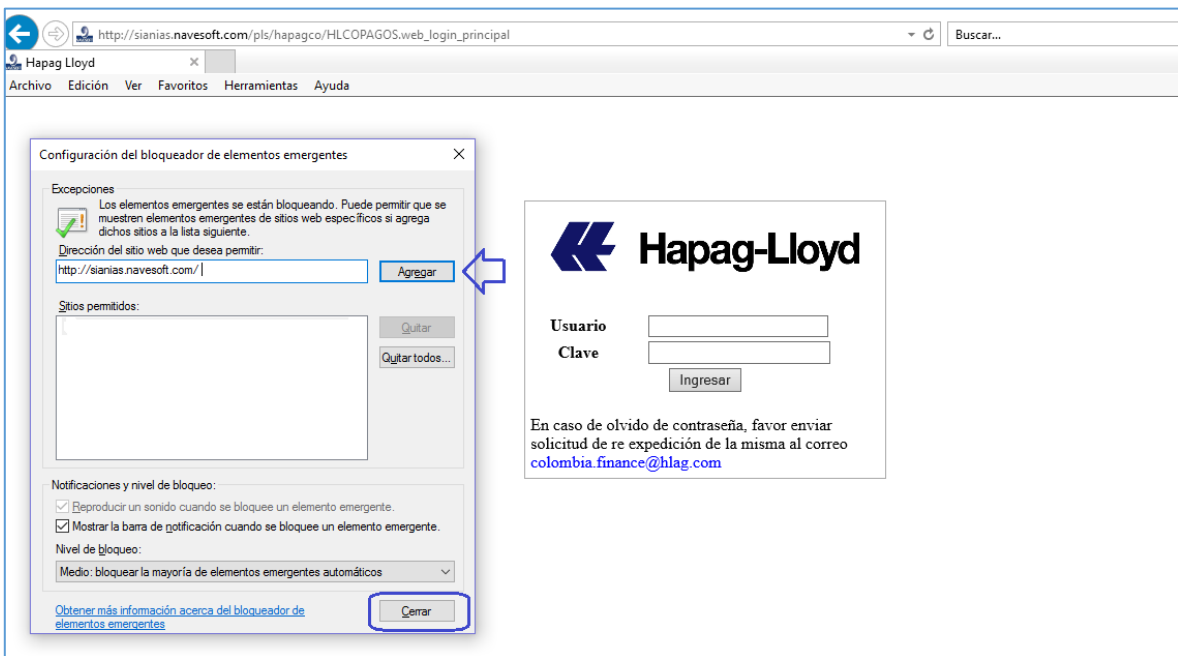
http://sianias.navesoft.com/pls/hapagco/HLCOPAGOS.web_login_principal

Buscar...

Hapag Lloyd

Archivo Edición Ver Favoritos Herramientas Ayuda

Configuración del bloqueador de elementos emergentes

Excepciones

Los elementos emergentes se están bloqueando. Puede permitir que se muestren elementos emergentes de sitios web específicos si agrega dichos sitios a la lista siguiente.

Dirección del sitio web que desea permitir:

http://sianias.navesoft.com/

Agregar

Sitios permitidos:

Quitar

Quitar todos...

Notificaciones y nivel de bloqueo:

Reproducir un sonido cuando se bloquee un elemento emergente.

Mostrar la barra de notificación cuando se bloquee un elemento emergente.

Nivel de bloqueo:

Medio: bloquear la mayoría de elementos emergentes automáticos

Obtener más información acerca del bloqueador de elementos emergentes

Cerrar

Hapag-Lloyd

Usuario

Clave

Ingresar

En caso de olvido de contraseña, favor enviar solicitud de re expedición de la misma al correo colombia.finance@hlag.com